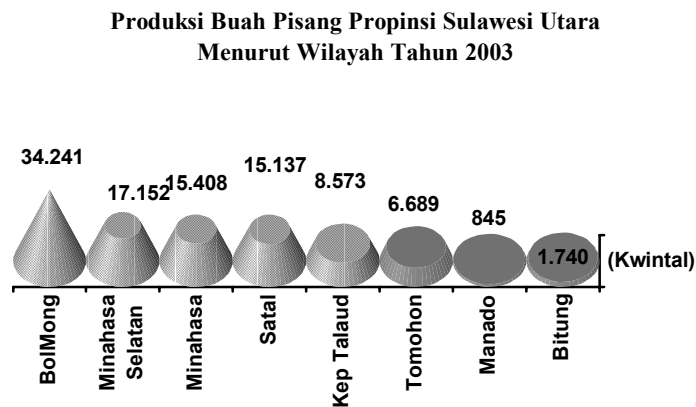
Produksi Buah Pisang Propinsi Sulawesi Utara
Menurut Wilayah Tahun 2003

34.241
17.152
15.408
15.137
8.573
6.689
845
1.740
(Kwintal)

BolMong
Minahasa Selatan
Minahasa
Satal
Kep Talaud
Tomohon
Manado
Bitung